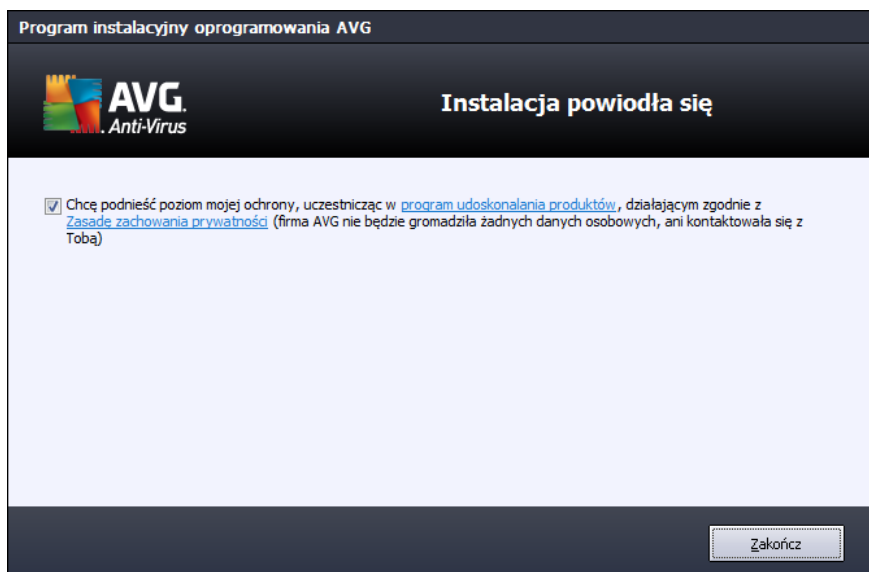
Program instalacyjny oprogramowania AVG

AVG. Anti-Virus

Instalacja powiodła się

Chcę podnieść poziom mojej ochrony, uczestnicząc w program udoskonalania produktów, działającym zgodnie z Zasadę zachowania prywatności (firma AVG nie będzie gromadziła żadnych danych osobowych, ani kontaktowała się z Tobą)

Zakończ